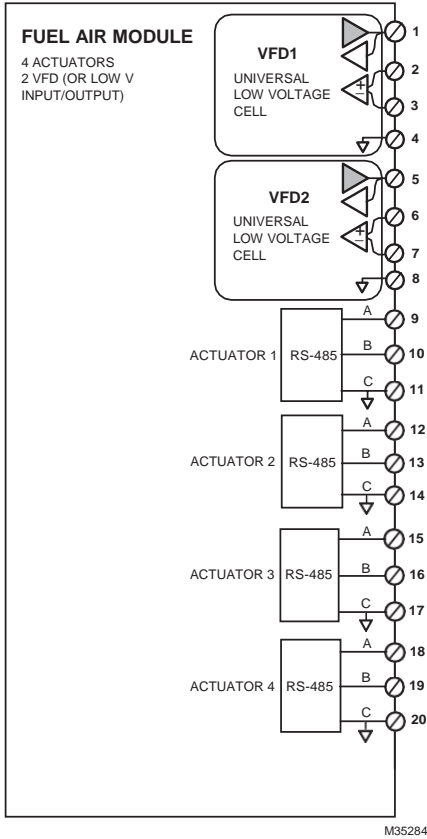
FUEL AIR MODULE

4 ACTUATORS
2 VFD (OR LOW V INPUT/OUTPUT)

VFD1

UNIVERSAL LOW VOLTAGE CELL

+
−

1
2
3
4

VFD2

UNIVERSAL LOW VOLTAGE CELL

+
−

5
6
7
8

ACTUATOR 1 RS-485
A 9
B 10
C 11

ACTUATOR 2 RS-485
A 12
B 13
C 14

ACTUATOR 3 RS-485
A 15
B 16
C 17

ACTUATOR 4 RS-485
A 18
B 19
C 20

M35284